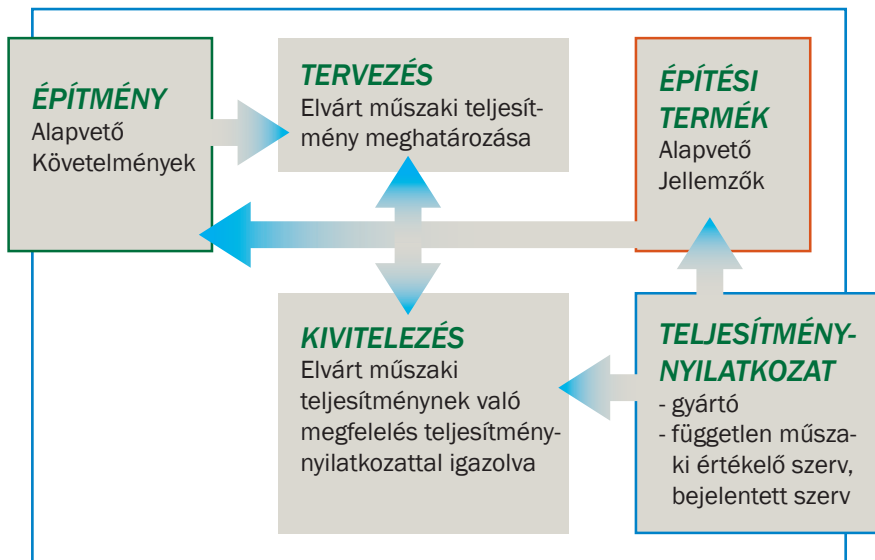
ÉPÍTMÉNY
Alapvető Követelmények

TERVEZÉS
Elvárt műszaki teljesítmény meghatározása

ÉPÍTÉSI TERMÉK
Alapvető Jellemzők

KIVITELEZÉS
Elvárt műszaki teljesítménynek való megfelelés teljesítménynyilatkozattal igazolva

TELJESÍTMÉNY-NYILATKOZAT
- gyártó
- független műszaki értékelő szerv, bejelentett szerv